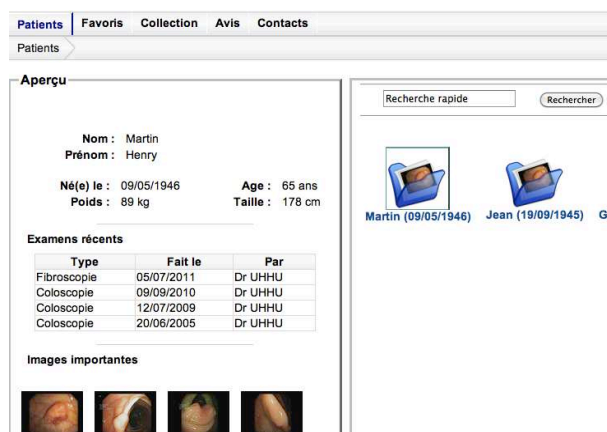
Patients Favoris Collection Avis Contacts

Patients

Aperçu

Nom : Martin
Prénom : Henry

Né(e) le : 09/05/1946 Age : 65 ans
Poids : 89 kg Taille : 178 cm

Examens récents

| Type | Fait le | Par |
|---|---|---|
| Fibroscopie | 05/07/2011 | Dr UHHU |
| Coloscopie | 09/09/2010 | Dr UHHU |
| Coloscopie | 12/07/2009 | Dr UHHU |
| Coloscopie | 20/06/2005 | Dr UHHU |

Images importantes

Recherche rapide Rechercher

Martin (09/05/1946) Jean (19/09/1945) G